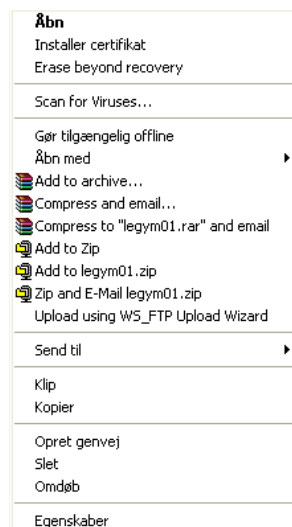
Åbn
Installer certifikat
Erase beyond recovery

Scan for Viruses...

Gør tilgængelig offline
Åbn med
Add to archive...
Compress and email...
Compress to "legym01.rar" and email
Add to Zip
Add to legym01.zip
Zip and E-Mail legym01.zip
Upload using WS_FTP Upload Wizard

Send til

Klip
Kopier

Opret genvej
Slet
Omdøb

Egenskaber